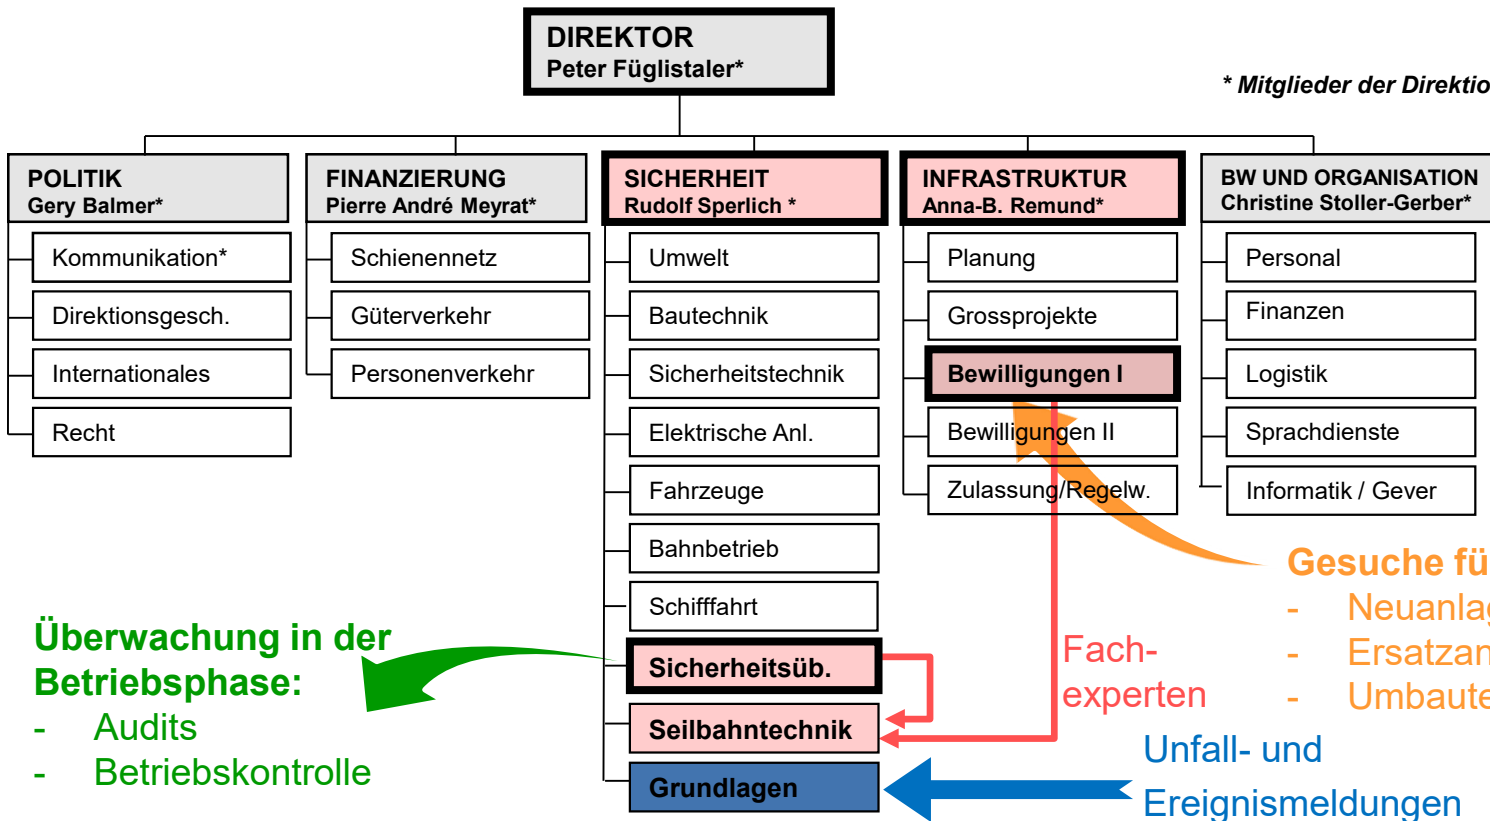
DIREKTOR
Peter Füglistaler*

* Mitglieder der Direktio

POLITIK
Gery Balmer*

Kommunikation*

Direktionsgesch.

Internationales

Recht

FINANZIERUNG
Pierre André Meyrat*

Schienennetz

Güterverkehr

Personenverkehr

SICHERHEIT
Rudolf Sperlich *

Umwelt

Bautechnik

Sicherheitstechnik

Elektrische Anl.

Fahrzeuge

Bahnbetrieb

Schifffahrt

Sicherheitsüb.

Seilbahntechnik

Grundlagen

INFRASTRUKTUR
Anna-B. Remund*

Planung

Grossprojekte

Bewilligungen I

Bewilligungen II

Zulassung/Regelw.

BW UND ORGANISATION
Christine Stoller-Gerber*

Personal

Finanzen

Logistik

Sprachdienste

Informatik / Gever

Gesuche fü
- Neuanla
- Ersatzan
- Umbaute

Fach-
experten

Überwachung in der Betriebsphase:
- Audits
- Betriebskontrolle

Unfall- und
Ereignismeldungen